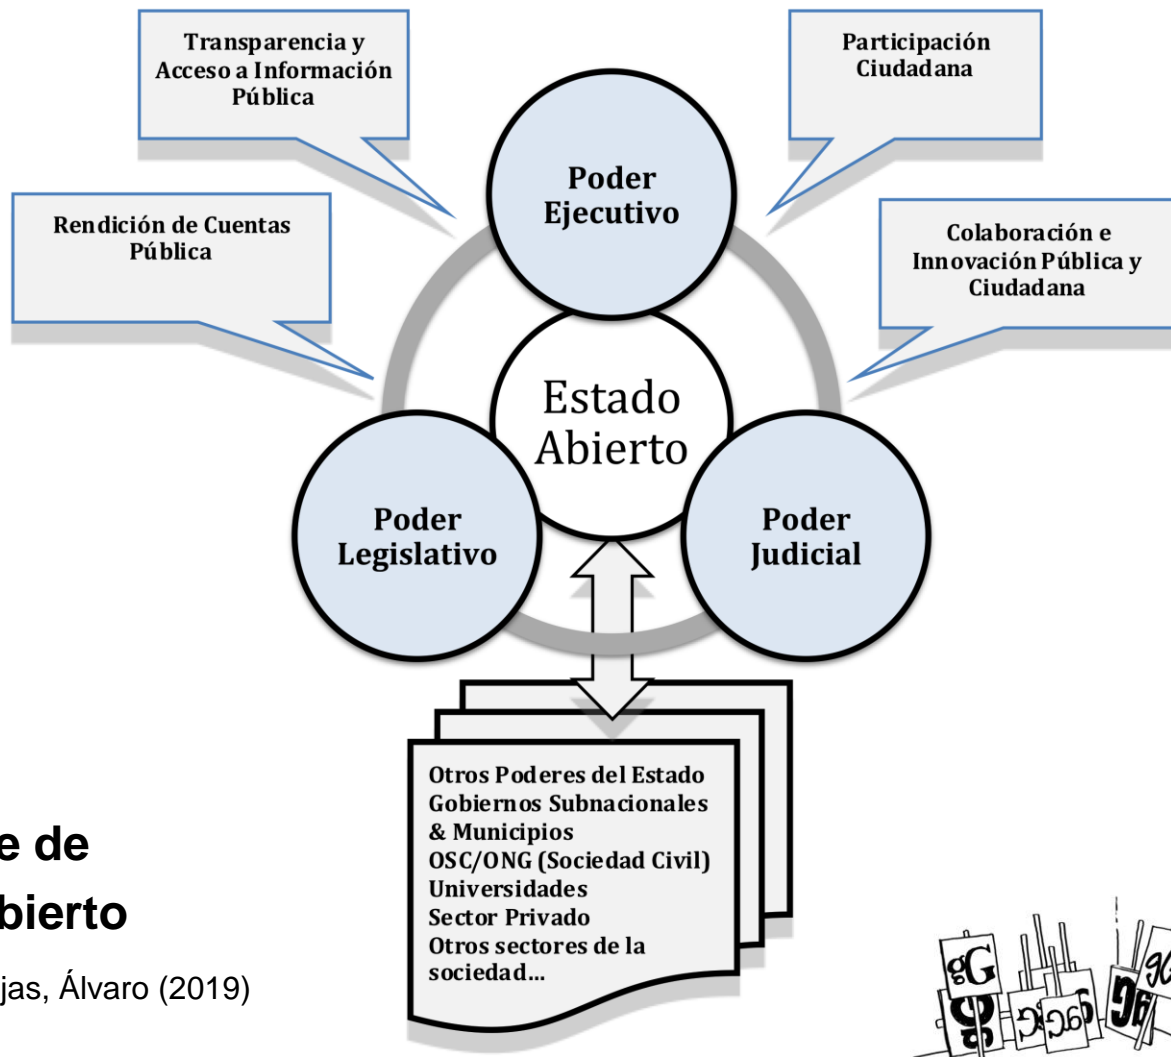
Transparencia y Acceso a Información Pública

Participación Ciudadana

Rendición de Cuentas Pública

Poder Ejecutivo

Colaboración e Innovación Pública y Ciudadana

Estado Abierto

Poder Legislativo

Poder Judicial

Otros Poderes del Estado
Gobiernos Subnacionales & Municipios
OSC/ONG (Sociedad Civil)
Universidades
Sector Privado
Otros sectores de la sociedad...

e de
bierto
jas, Álvaro (2019)

gG